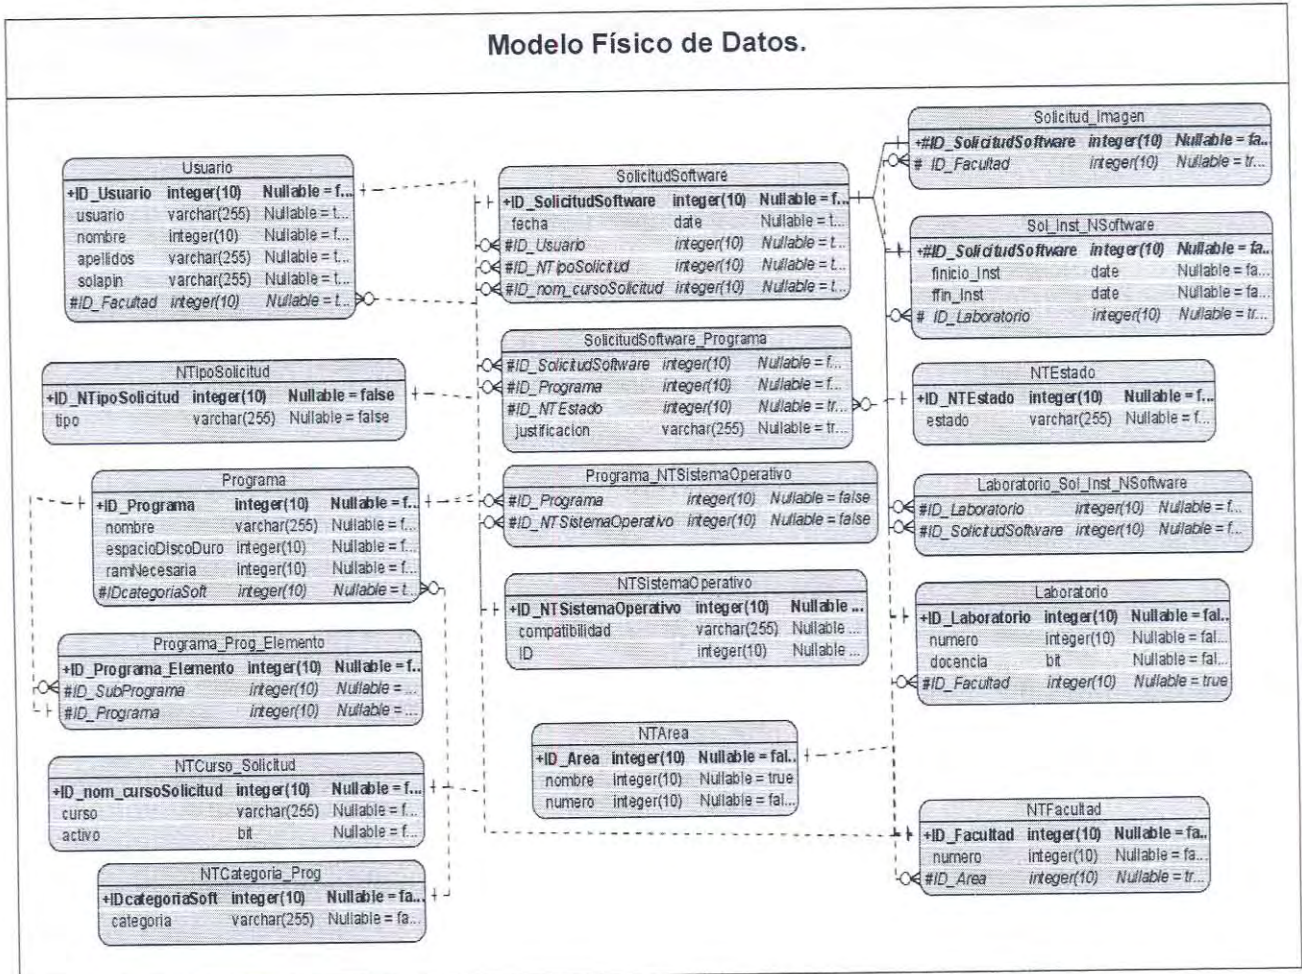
Modelo Físico de Datos.

Usuario

| +ID_Usuario | integer(10) | Nullable = f... |
|---|---|---|
| usuario | varchar(255) | Nullable = t... |
| nombre | integer(10) | Nullable = f... |
| apellidos | varchar(255) | Nullable = t... |
| solapin | varchar(255) | Nullable = t... |
| #ID_Facultad | integer(10) | Nullable = t... |

SolicitudSoftware

| +ID_SolicitudSoftware | integer(10) | Nullable = f... |
|---|---|---|
| fecha | date | Nullable = t... |
| #ID_Usuario | integer(10) | Nullable = t... |
| #ID_NTipoSolicitud | integer(10) | Nullable = t... |
| #ID_nom_cursoSolicitud | integer(10) | Nullable = t... |

Solicitud_Imagen

| +#ID_SolicitudSoftware | integer(10) | Nullable = fa... |
|---|---|---|
| # ID_Facultad | integer(10) | Nullable = tr... |

Sol_Inst_NSoftware

| +#ID_SolicitudSoftware | integer(10) | Nullable = fa... |
|---|---|---|
| finicio_Inst | date | Nullable = fa... |
| ffin_Inst | date | Nullable = fa... |
| # ID_Laboratorio | integer(10) | Nullable = tr... |

NTipoSolicitud

| +ID_NTipoSolicitud | integer(10) | Nullable = false |
|---|---|---|
| tipo | varchar(255) | Nullable = false |

SolicitudSoftware_Programa

| #ID_SolicitudSoftware | integer(10) | Nullable = f... |
|---|---|---|
| #ID_Programa | integer(10) | Nullable = f... |
| #ID_NTEstado | integer(10) | Nullable = tr... |
| justificacion | varchar(255) | Nullable = tr... |

NTEstado

| +ID_NTEstado | integer(10) | Nullable = f... |
|---|---|---|
| estado | varchar(255) | Nullable = f... |

Programa

| +ID_Programa | integer(10) | Nullable = f... |
|---|---|---|
| nombre | varchar(255) | Nullable = f... |
| espacioDiscoDuro | integer(10) | Nullable = f... |
| ramNecesaria | integer(10) | Nullable = f... |
| #IDcategoriaSoft | integer(10) | Nullable = t... |

Programa_NTSistemaOperativo

| #ID_Programa | integer(10) | Nullable = false |
|---|---|---|
| #ID_NTSistemaOperativo | integer(10) | Nullable = false |

Laboratorio_Sol_Inst_NSoftware

| #ID_Laboratorio | integer(10) | Nullable = f... |
|---|---|---|
| #ID_SolicitudSoftware | integer(10) | Nullable = f... |

NTSistemaOperativo

| +ID_NTSistemaOperativo | integer(10) | Nullable ... |
|---|---|---|
| compatibilidad | varchar(255) | Nullable ... |
| ID | integer(10) | Nullable ... |

Laboratorio

| +ID_Laboratorio | integer(10) | Nullable = fal... |
|---|---|---|
| numero | integer(10) | Nullable = fal... |
| docencia | bit | Nullable = fal... |
| #ID_Facultad | integer(10) | Nullable = true |

Programa_Prog_Elemento

| +ID_Programa_Elemento | integer(10) | Nullable = f... |
|---|---|---|
| #ID_SubPrograma | integer(10) | Nullable = ... |
| #ID_Programa | integer(10) | Nullable = ... |

NTArea

| +ID_Area | integer(10) | Nullable = fal... |
|---|---|---|
| nombre | integer(10) | Nullable = true |
| numero | integer(10) | Nullable = fal... |

NTCurso_Solicitud

| +ID_nom_cursoSolicitud | integer(10) | Nullable = f... |
|---|---|---|
| curso | varchar(255) | Nullable = f... |
| activo | bit | Nullable = f... |

NTFacultad

| +ID_Facultad | integer(10) | Nullable = fa... |
|---|---|---|
| numero | integer(10) | Nullable = fa... |
| #ID_Area | integer(10) | Nullable = tr... |

NTCategoria_Prog

| +IDcategoriaSoft | integer(10) | Nullable = fa... |
|---|---|---|
| categoria | varchar(255) | Nullable = fa... |